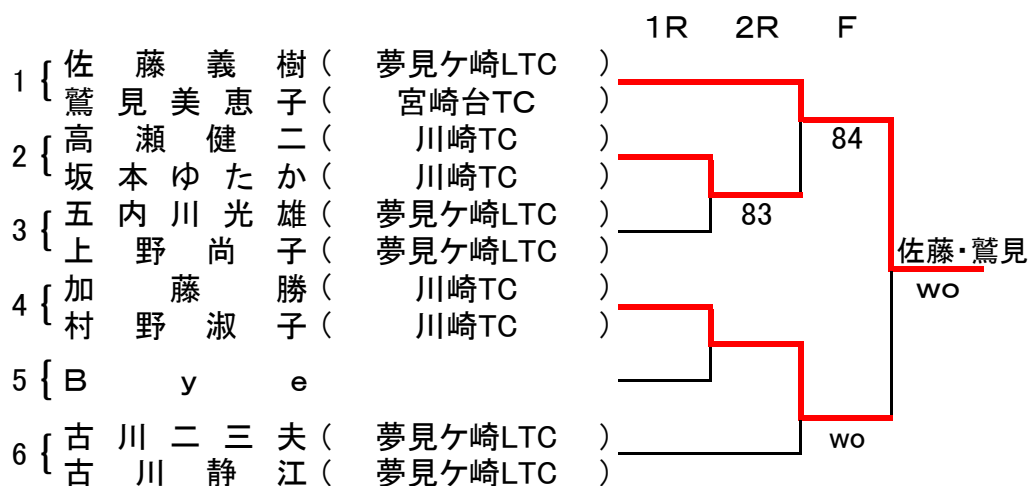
1R 2R F

1 { 佐藤義樹 ( 夢見ケ崎LTC )
鷲見美恵子 ( 宮崎台TC )

2 { 高瀬健二 ( 川崎TC )
坂本ゆたか ( 川崎TC )

3 { 五内川光雄 ( 夢見ケ崎LTC )
上野尚子 ( 夢見ケ崎LTC )

4 { 加藤勝 ( 川崎TC )
村野淑子 ( 川崎TC )

5 { Bye

6 { 古川二三夫 ( 夢見ケ崎LTC )
古川静江 ( 夢見ケ崎LTC )

84

83

佐藤・鷲見
wo

wo